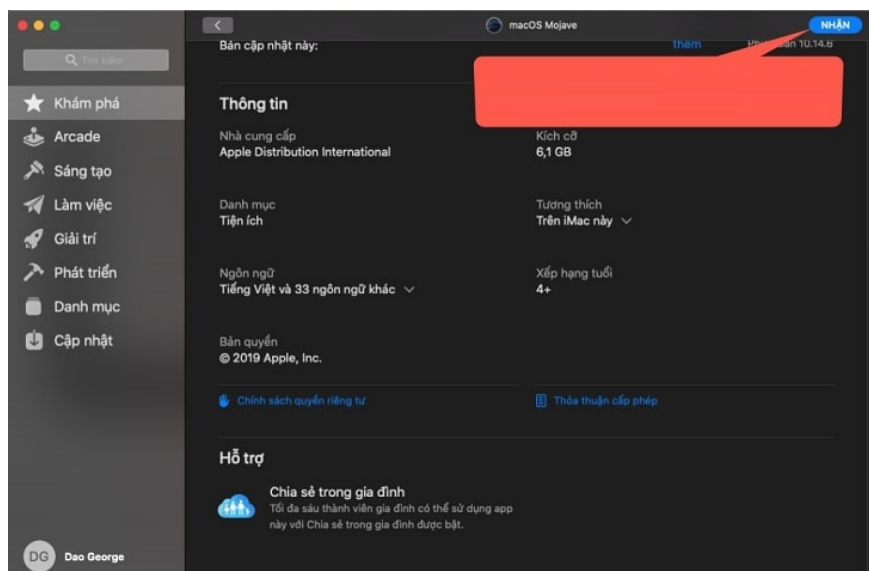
Tìm kiếm

Khám phá
Arcade
Sáng tạo
Làm việc
Giải trí
Phát triển
Danh mục
Cập nhật

DG Dao George

macOS Mojave
NHẬN

Bản cập nhật này:
thêm
Ph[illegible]ản 10.14.6

Thông tin

Nhà cung cấp
Apple Distribution International

Kích cỡ
6,1 GB

Danh mục
Tiện ích

Tương thích
Trên iMac này

Ngôn ngữ
Tiếng Việt và 33 ngôn ngữ khác

Xếp hạng tuổi
4+

Bản quyền
© 2019 Apple, Inc.

Chính sách quyền riêng tư

Thỏa thuận cấp phép

Hỗ trợ

Chia sẻ trong gia đình
Tối đa sáu thành viên gia đình có thể sử dụng app này với Chia sẻ trong gia đình được bật.